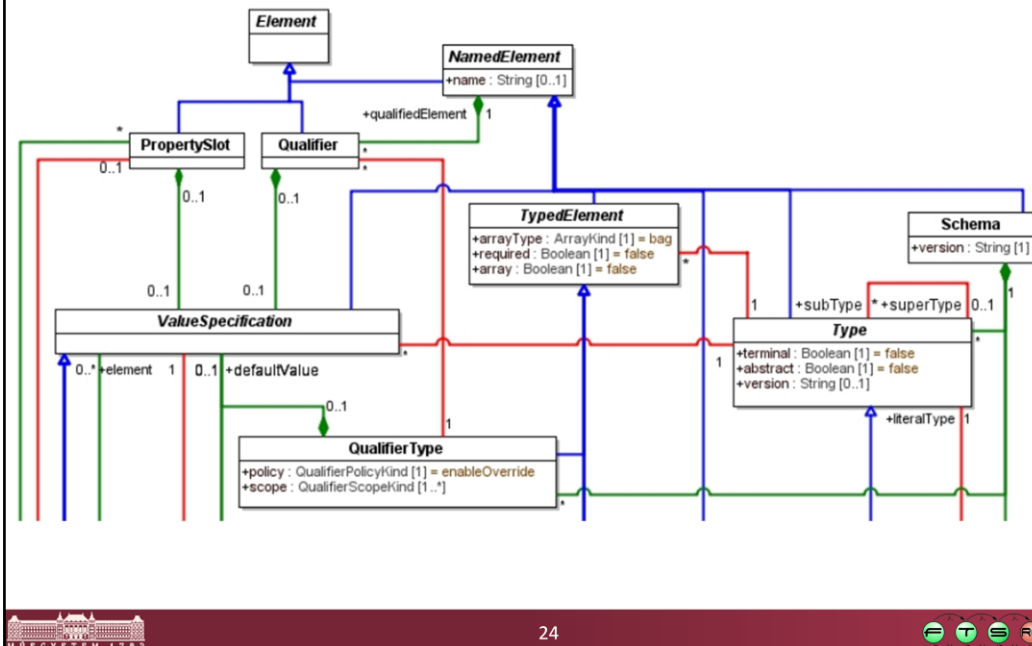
Element

NamedElement
+name : String [0..1]

+qualifiedElement 1

*
PropertySlot
Qualifier
*
*
0..1
0..1
0..1

TypedElement
+arrayType : ArrayKind [1] = bag
+required : Boolean [1] = false
+array : Boolean [1] = false

Schema
+version : String [1]

0..1
0..1
*
1
+subType
* +superType
0..1
1

ValueSpecification
*

Type
+terminal : Boolean [1] = false
+abstract : Boolean [1] = false
+version : String [0..1]
*

0..* +element 1
0..1 +defaultValue
1
0..1
+literalType 1
1

QualifierType
+policy : QualifierPolicyKind [1] = enableOverride
+scope : QualifierScopeKind [1..*]
*

24